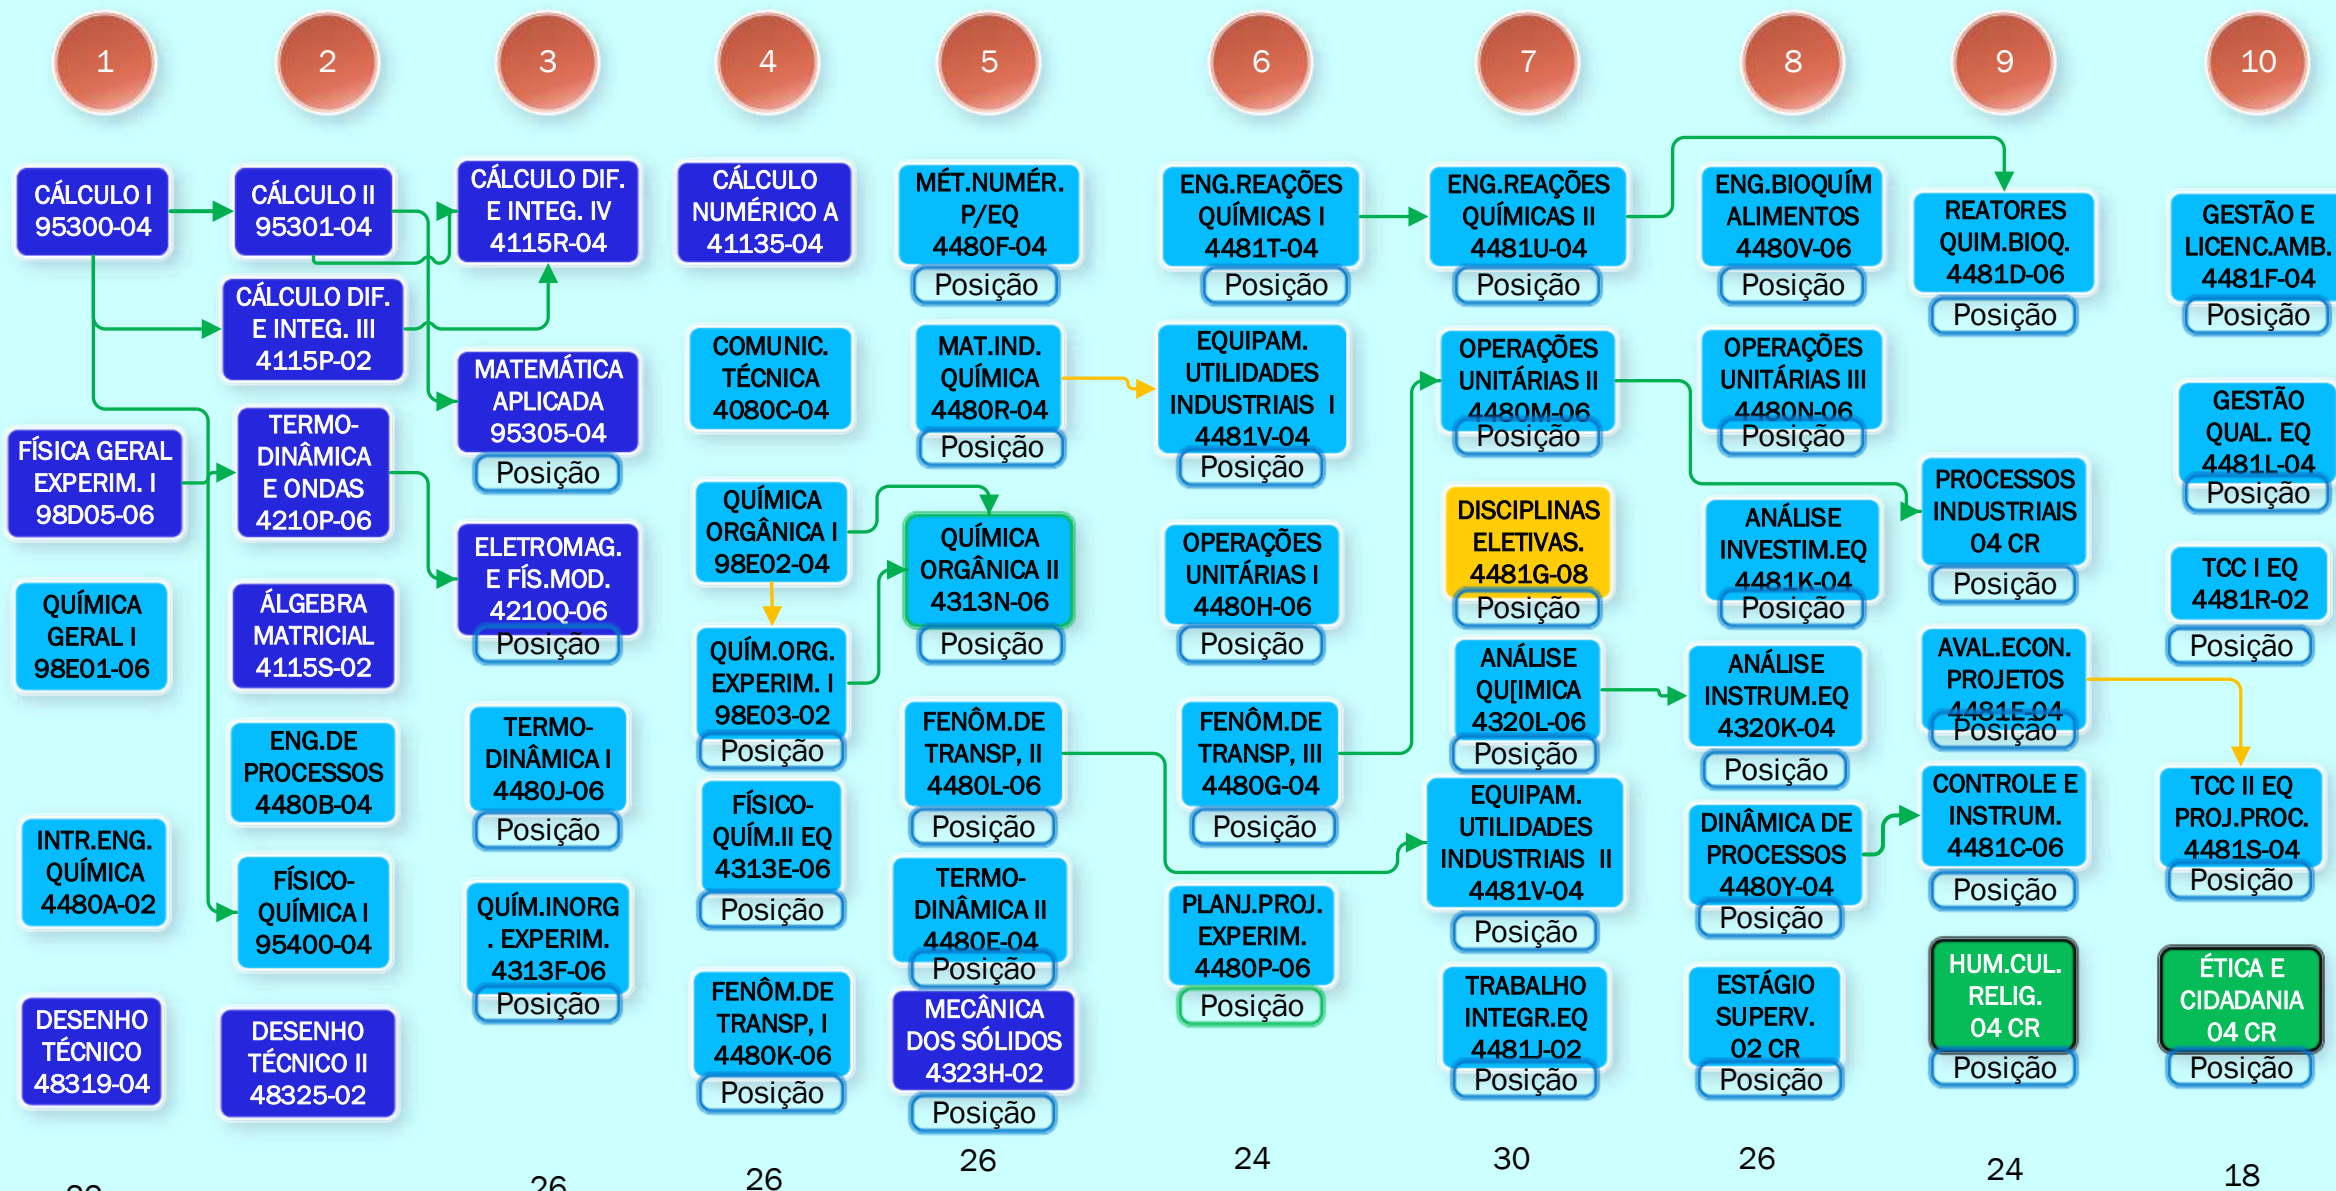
1 2 3 4 5 6 7 8 9 10

CÁLCULO I 95300-04

FÍSICA GERAL EXPERIM. I 98D05-06

QUÍMICA GERAL I 98E01-06

INTR.ENG. QUÍMICA 4480A-02

DESENHO TÉCNICO 48319-04

CÁLCULO II 95301-04

CÁLCULO DIF. E INTEG. III 4115P-02

TERMO-DINÂMICA E ONDAS 4210P-06

ÁLGEBRA MATRICIAL 4115S-02

ENG.DE PROCESSOS 4480B-04

FÍSICO-QUÍMICA I 95400-04

DESENHO TÉCNICO II 48325-02

CÁLCULO DIF. E INTEG. IV 4115R-04

MATEMÁTICA APLICADA 95305-04 Posição

ELETROMAG. E FÍS.MOD. 4210Q-06 Posição

TERMO-DINÂMICA I 4480J-06 Posição

QUÍM.INORG . EXPERIM. 4313F-06 Posição

CÁLCULO NUMÉRICO A 41135-04

COMUNIC. TÉCNICA 4080C-04

QUÍMICA ORGÂNICA I 98E02-04

QUÍM.ORG. EXPERIM. I 98E03-02 Posição

FÍSICO-QUÍM.II EQ 4313E-06 Posição

FENÔM.DE TRANSP, I 4480K-06 Posição

MÉT.NUMÉR. P/EQ 4480F-04 Posição

MAT.IND. QUÍMICA 4480R-04 Posição

QUÍMICA ORGÂNICA II 4313N-06 Posição

FENÔM.DE TRANSP, II 4480L-06 Posição

TERMO-DINÂMICA II 4480E-04 Posição

MECÂNICA DOS SÓLIDOS 4323H-02 Posição

ENG.REAÇÕES QUÍMICAS I 4481T-04 Posição

EQUIPAM. UTILIDADES INDUSTRIAIS I 4481V-04 Posição

OPERAÇÕES UNITÁRIAS I 4480H-06 Posição

FENÔM.DE TRANSP, III 4480G-04 Posição

PLANJ.PROJ. EXPERIM. 4480P-06 Posição

ENG.REAÇÕES QUÍMICAS II 4481U-04 Posição

OPERAÇÕES UNITÁRIAS II 4480M-06 Posição

DISCIPLINAS ELETIVAS. 4481G-08 Posição

ANÁLISE QU[IMICA 4320L-06 Posição

EQUIPAM. UTILIDADES INDUSTRIAIS II 4481V-04 Posição

TRABALHO INTEGR.EQ 4481J-02 Posição

ENG.BIOQUÍM ALIMENTOS 4480V-06 Posição

OPERAÇÕES UNITÁRIAS III 4480N-06 Posição

ANÁLISE INVESTIM.EQ 4481K-04 Posição

ANÁLISE INSTRUM.EQ 4320K-04 Posição

DINÂMICA DE PROCESSOS 4480Y-04 Posição

ESTÁGIO SUPERV. 02 CR Posição

REATORES QUIM.BIOQ. 4481D-06 Posição

PROCESSOS INDUSTRIAIS 04 CR Posição

AVAL.ECON. PROJETOS 4481E-04 Posição

CONTROLE E INSTRUM. 4481C-06 Posição

HUM.CUL. RELIG. 04 CR Posição

GESTÃO E LICENC.AMB. 4481F-04 Posição

GESTÃO QUAL. EQ 4481L-04 Posição

TCC I EQ 4481R-02 Posição

TCC II EQ PROJ.PROC. 4481S-04 Posição

ÉTICA E CIDADANIA 04 CR Posição

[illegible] 26 26 26 24 30 26 24 18